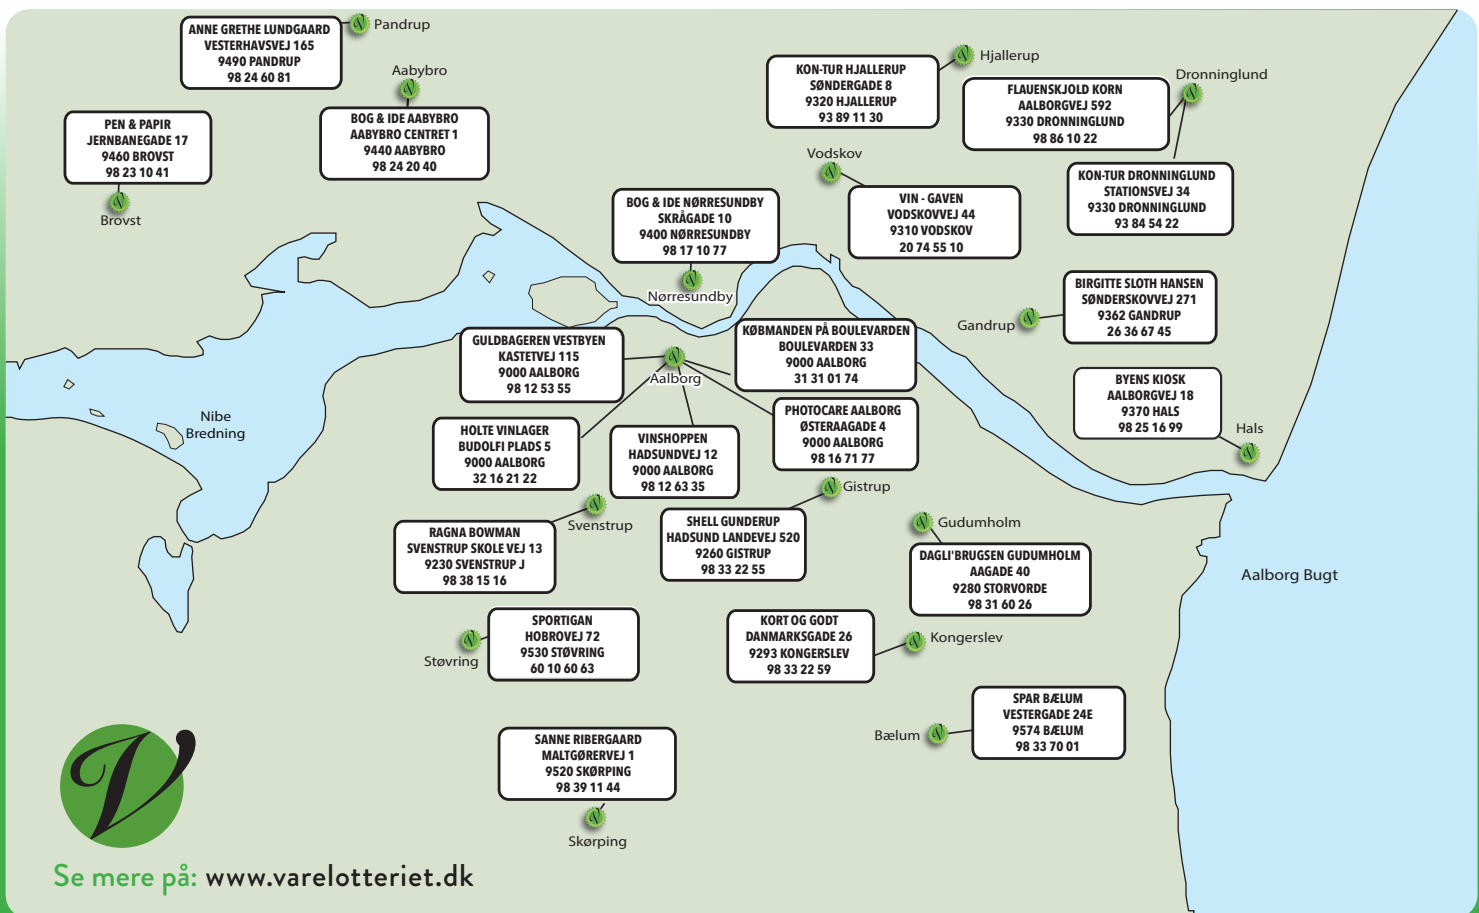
ANNE GRETHE LUNDGAARD
VESTERHAVSVEJ 165
9490 PANDRUP
98 24 60 81

Pandrup

Aabybro

BOG & IDE AABYBRO
AABYBRO CENTRET 1
9440 AABYBRO
98 24 20 40

PEN & PAPIR
JERNBANEGADE 17
9460 BROVST
98 23 10 41

Brovst

KON-TUR HJALLERUP
SØNDERGADE 8
9320 HJALLERUP
93 89 11 30

Hjallerup

Dronninglund

FLAUENSKJOLD KORN
AALBORGVEJ 592
9330 DRONNINGLUND
98 86 10 22

KON-TUR DRONNINGLUND
STATIONSVEJ 34
9330 DRONNINGLUND
93 84 54 22

Vodskov

VIN - GAVEN
VODSKOVVEJ 44
9310 VODSKOV
20 74 55 10

BOG & IDE NØRRESUNDBY
SKRÅGADE 10
9400 NØRRESUNDBY
98 17 10 77

Nørresundby

BIRGITTE SLOTH HANSEN
SØNDERSKOVVEJ 271
9362 GANDRUP
26 36 67 45

Gandrup

GULDBAGEREN VESTBYEN
KASTETVEJ 115
9000 AALBORG
98 12 53 55

Aalborg

KØBMANDEN PÅ BOULEVARDEN
BOULEVARDEN 33
9000 AALBORG
31 31 01 74

BYENS KIOSK
AALBORGVEJ 18
9370 HALS
98 25 16 99

Hals

Nibe Bredning

HOLTE VINLAGER
BUDOLFI PLADS 5
9000 AALBORG
32 16 21 22

VINSHOPPEN
HADSUNDVEJ 12
9000 AALBORG
98 12 63 35

PHOTOCARE AALBORG
ØSTERAAGADE 4
9000 AALBORG
98 16 71 77

Gistrup

Svenstrup

RAGNA BOWMAN
SVENSTRUP SKOLE VEJ 13
9230 SVENSTRUP J
98 38 15 16

SHELL GUNDERUP
HADSUND LANDEVEJ 520
9260 GISTRUP
98 33 22 55

Gudumholm

DAGLI'BRUGSEN GUDUMHOLM
AAGADE 40
9280 STORVORDE
98 31 60 26

Aalborg Bugt

Støvring

SPORTIGAN
HOBROVEJ 72
9530 STØVRING
60 10 60 63

KORT OG GODT
DANMARKSGADE 26
9293 KONGERSLEV
98 33 22 59

Kongerslev

Bælum

SPAR BÆLUM
VESTERGADE 24E
9574 BÆLUM
98 33 70 01

SANNE RIBERGAARD
MALTGØRERVEJ 1
9520 SKØRPING
98 39 11 44

Skørping

Se mere på: www.varelotteriet.dk